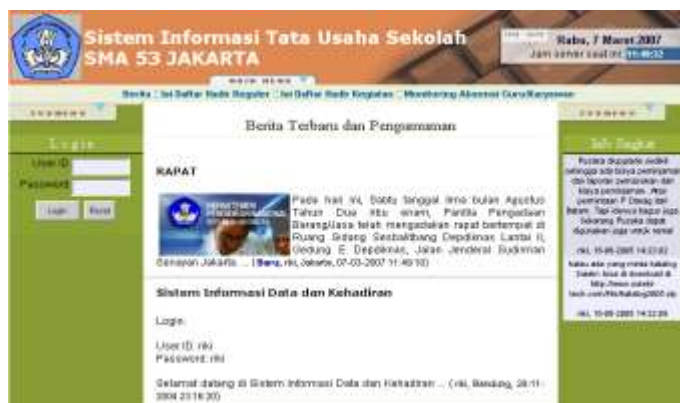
Sistem Informasi Tata Usaha Sekolah
SMA 53 JAKARTA

Rabu, 7 Maret 2007
Jam server saat ini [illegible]

MAIN MENU

Berita :: Isi Daftar Hadir Reguler :: Isi Daftar Hadir Kegiatan :: Monitoring Absensi Guru/Karyawan

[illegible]

Login

User ID

Password

Login Reset

Berita Terbaru dan Pengumuman

RAPAT

Pada hari ini, Sabtu tanggal lima bulan Agustus Tahun Dua ribu enam, Panitia Pengadaan Barang/Jasa telah mengadakan rapat bertempat di Ruang Sidang Sesbalitbang Depdiknas Lantai II, Gedung E Depdiknas, Jalan Jenderal Sudirman Senayan Jakarta ... (Baru, riki, Jakarta, 07-03-2007 11:46:10)

Sistem Informasi Data dan Kehadiran

Login:

User ID: riki
Password: riki

Selamat datang di Sistem Informasi Data dan Kehadiran ... (riki, Bandung, 28-11-2006 23:16:30)

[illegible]

Info Singkat

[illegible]

riki, 15-08-2005 14:22:02

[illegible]

riki, 15-08-2005 14:32:09